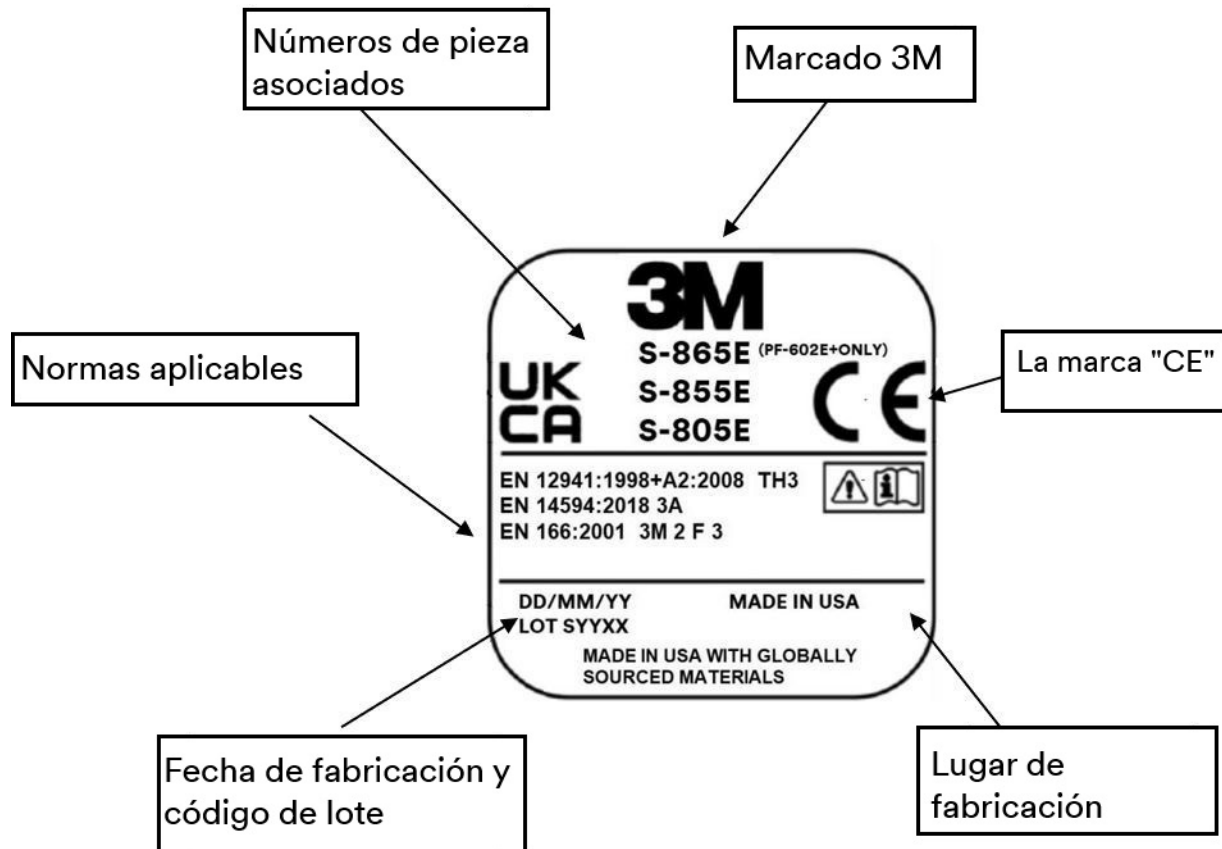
Números de pieza asociados

Marcado 3M

3M

Normas aplicables

S-865E (PF-602E+ONLY)

La marca "CE"

UK
CA

S-855E
S-805E

CE

EN 12941:1998+A2:2008 TH3
EN 14594:2018 3A
EN 166:2001 3M 2 F 3

DD/MM/YY
LOT SYYXX

MADE IN USA

MADE IN USA WITH GLOBALLY SOURCED MATERIALS

Fecha de fabricación y código de lote

Lugar de fabricación